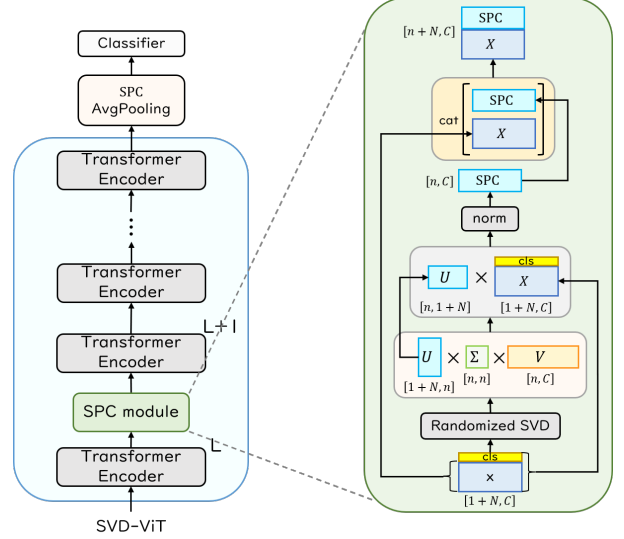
Classifier

SPC AvgPooling

Transformer Encoder

⋮

Transformer Encoder

L+1

Transformer Encoder

SPC module

L

Transformer Encoder

SVD-ViT

$[n+N, C]$

SPC

$X$

cat

SPC

$X$

$[n, C]$

SPC

norm

cls

$U$ × $X$

$[n, 1+N]$

$[1+N, C]$

$U$ × $\Sigma$ × $V$

$[1+N, n]$

$[n, n]$

$[n, C]$

Randomized SVD

cls

×

$[1+N, C]$